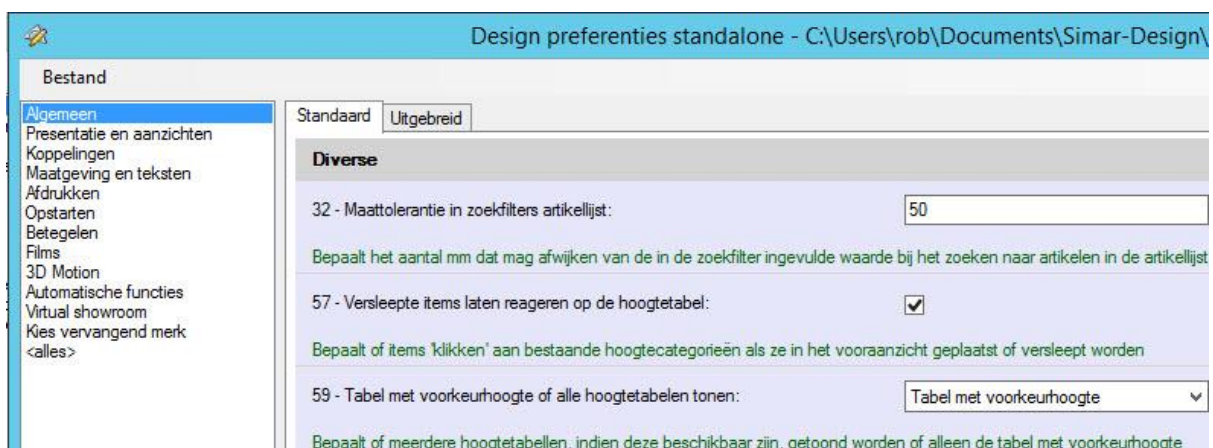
Design preferenties standalone - C:\Users\rob\Documents\Simar-Design\

Bestand

Algemeen
Presentatie en aanzichten
Koppelingen
Maatgeving en teksten
Afdrukken
Opstarten
Betegelen
Films
3D Motion
Automatische functies
Virtual showroom
Kies vervangend merk
<alles>

Standaard | Uitgebreid

Diverse

32 - Maattolerantie in zoekfilters artikellijst: 50

Bepaalt het aantal mm dat mag afwijken van de in de zoekfilter ingevulde waarde bij het zoeken naar artikelen in de artikellijst

57 - Versleepte items laten reageren op de hoogtetabel: ☑

Bepaalt of items 'klikken' aan bestaande hoogtecategorieën als ze in het vooraanzicht geplaatst of versleept worden

59 - Tabel met voorkeurhoogte of alle hoogtetabelen tonen: Tabel met voorkeurhoogte

Bepaalt of meerdere hoogtetabellen, indien deze beschikbaar zijn, getoond worden of alleen de tabel met voorkeurhoogte